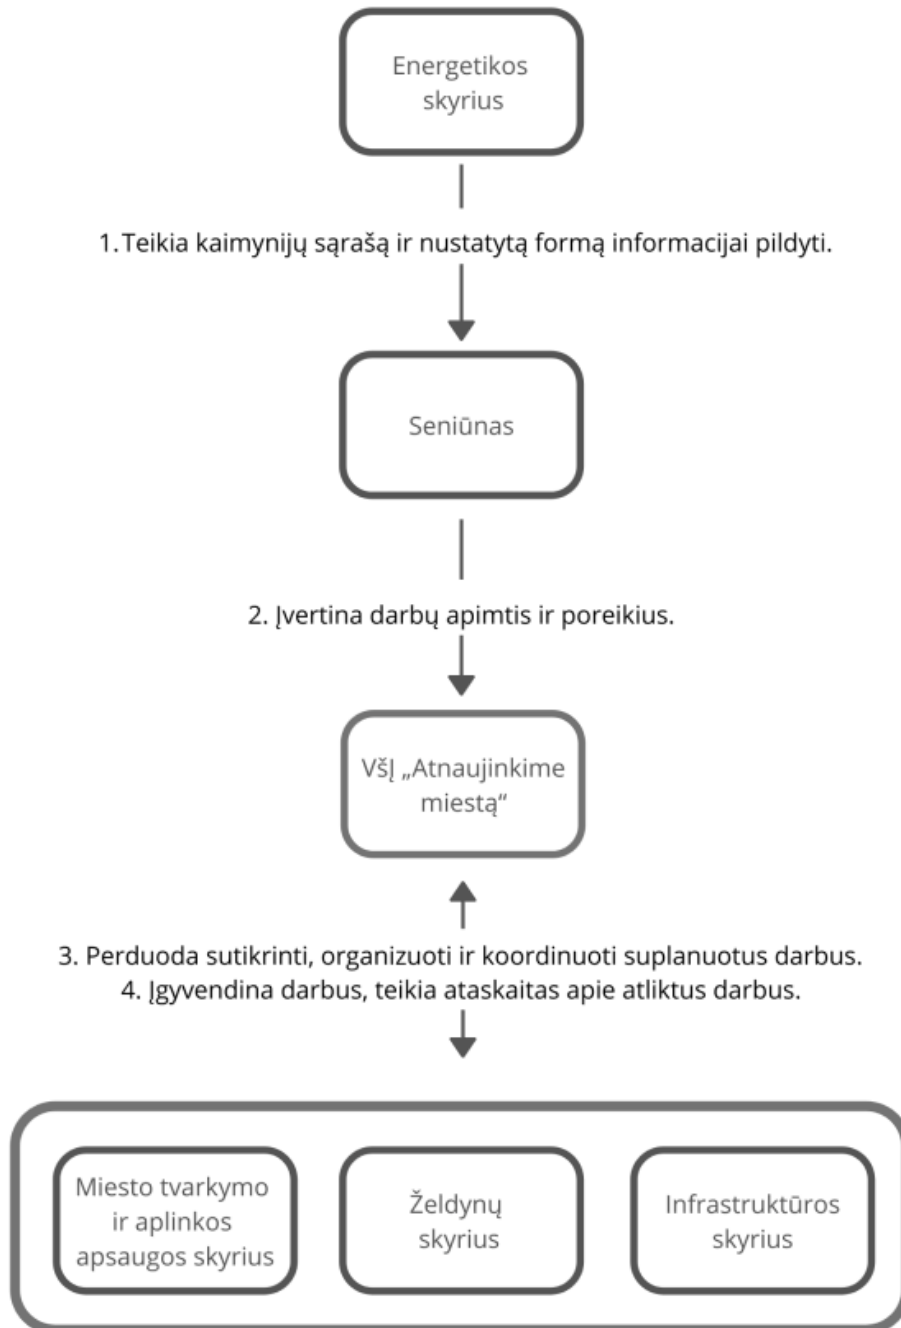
Energetikos skyrius

1. Teikia kaimynijų sąrašą ir nustatytą formą informacijai pildyti.

Seniūnas

2. Įvertina darbų apimtis ir poreikius.

VšĮ „Atnaujinkime miestą“

3. Perduoda sutikrinti, organizuoti ir koordinuoti suplanuotus darbus.
4. Įgyvendina darbus, teikia ataskaitas apie atliktus darbus.

Miesto tvarkymo ir aplinkos apsaugos skyrius

Želdynų skyrius

Infrastruktūros skyrius